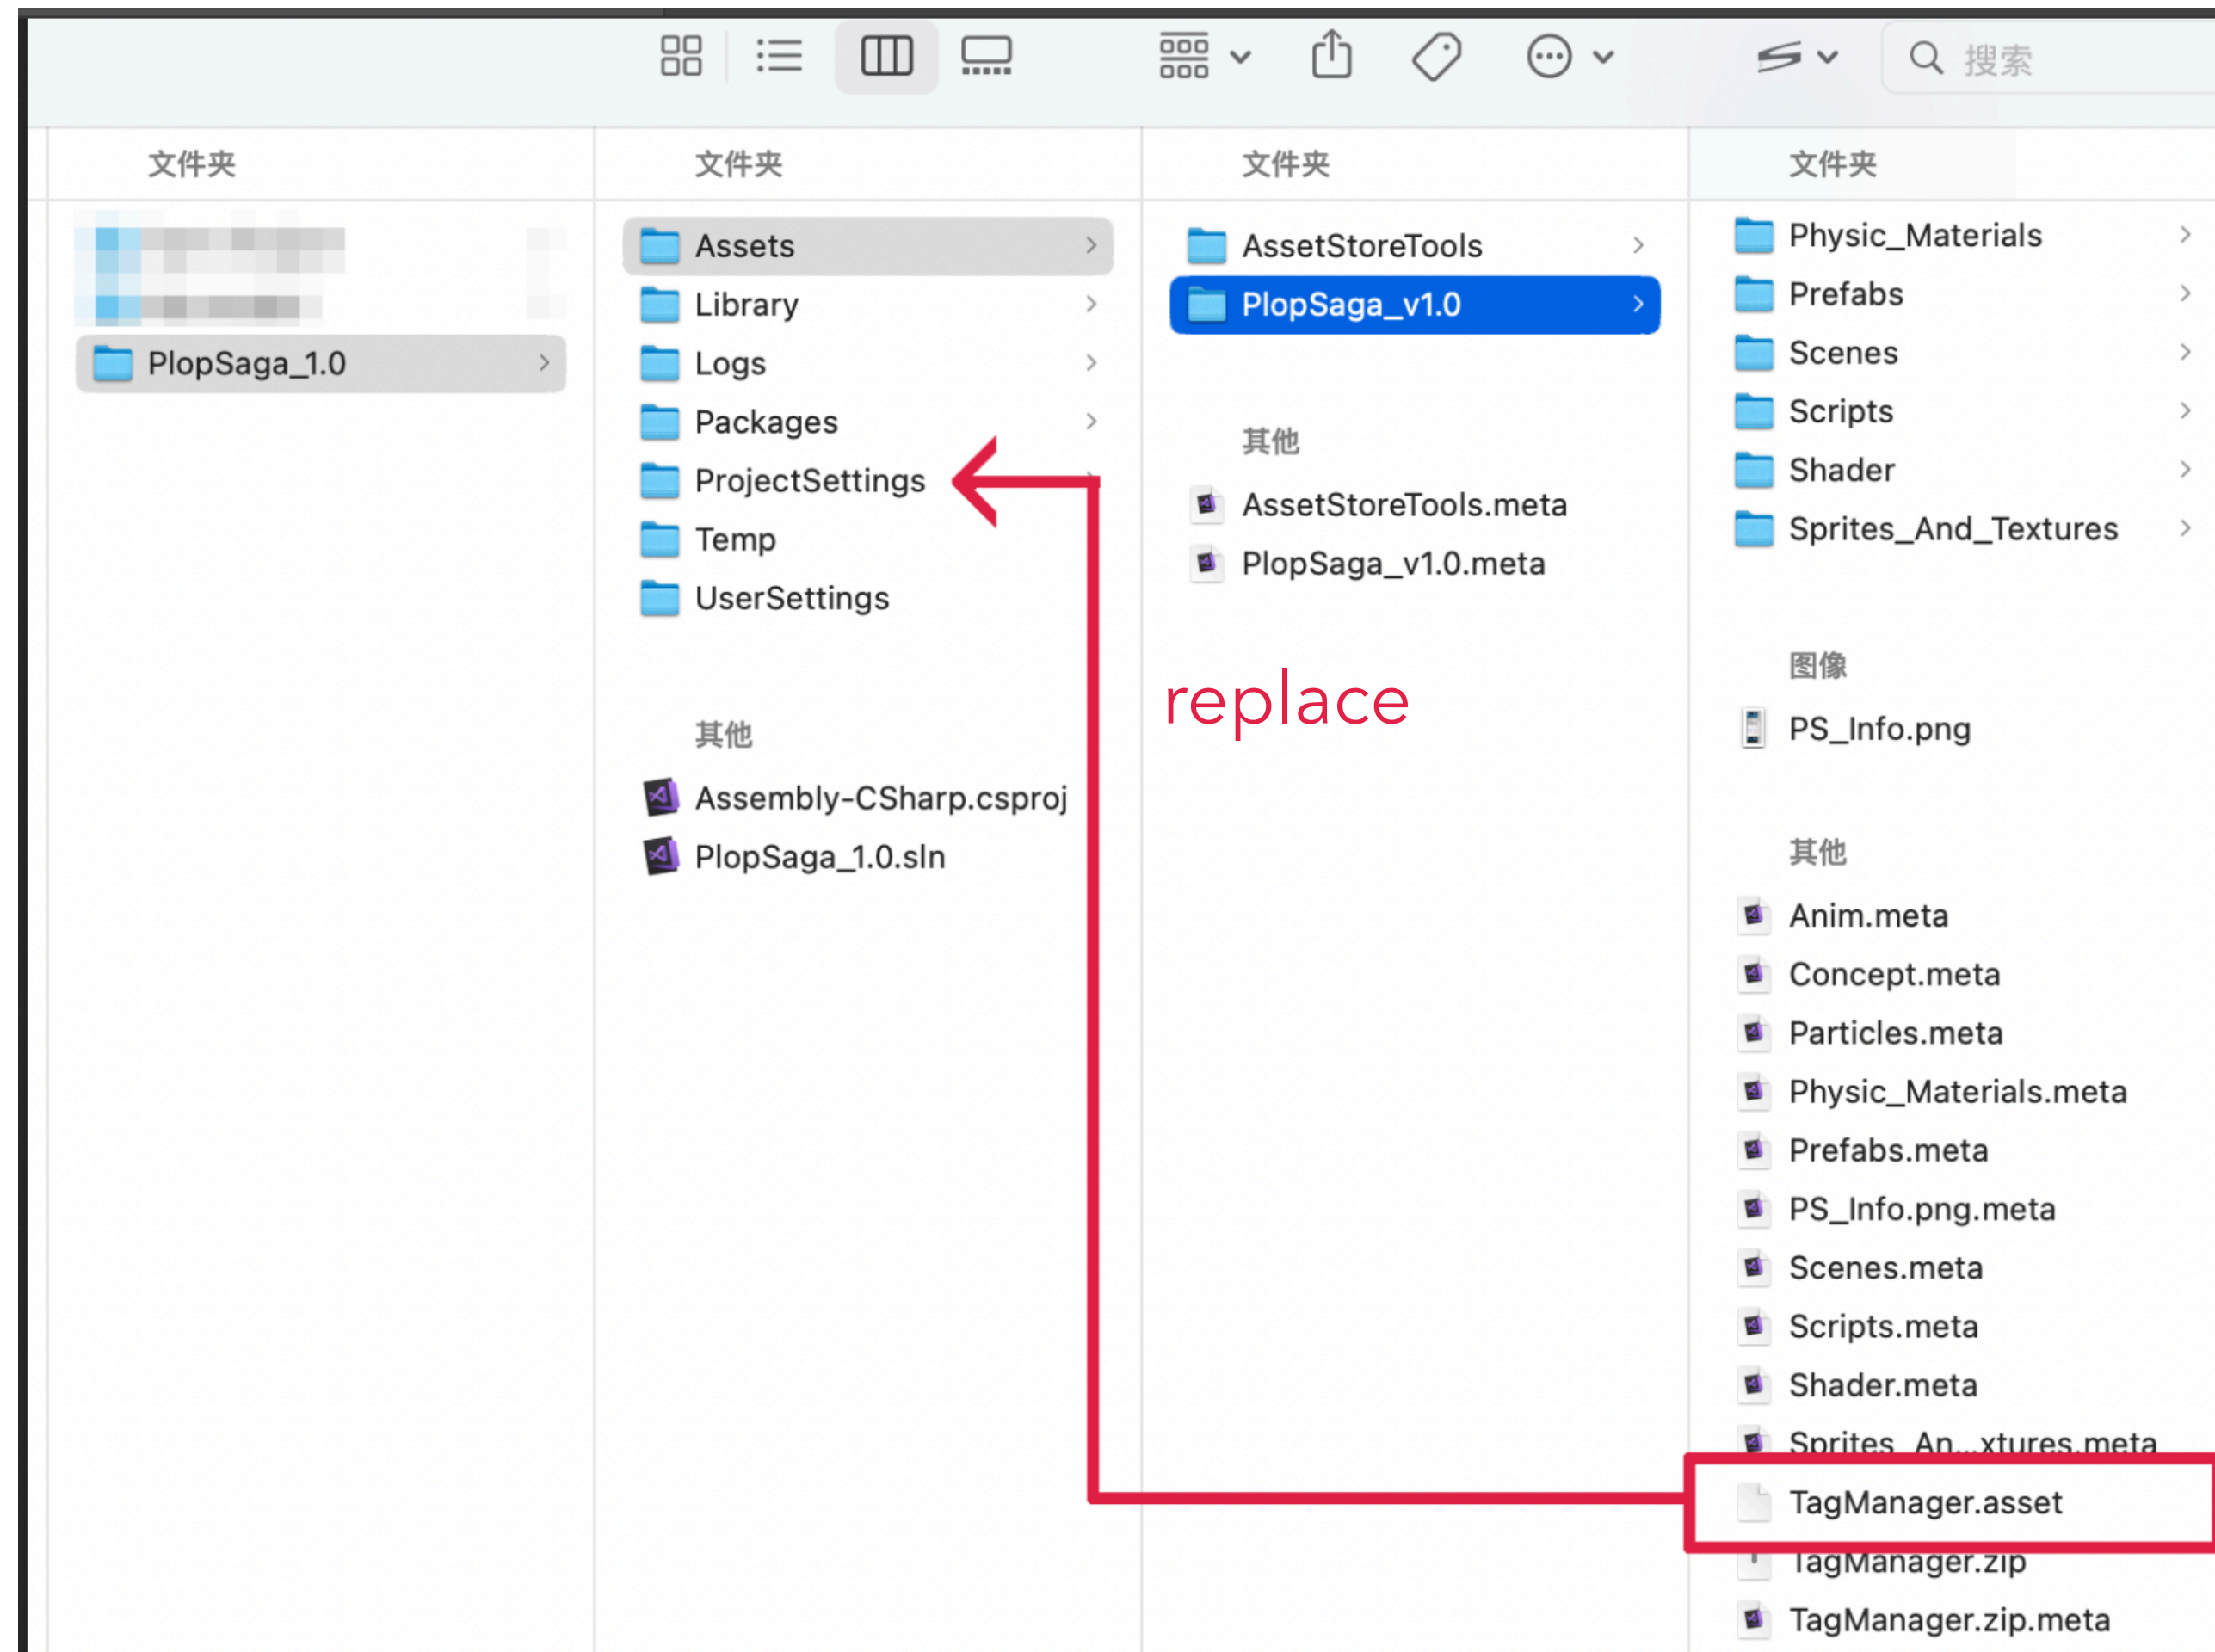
搜索

文件夹

PlopSaga_1.0

文件夹

Assets
Library
Logs
Packages
ProjectSettings
Temp
UserSettings

其他

Assembly-CSharp.csproj
PlopSaga_1.0.sln

文件夹

AssetStoreTools
PlopSaga_v1.0

其他

AssetStoreTools.meta
PlopSaga_v1.0.meta

replace

文件夹

Physic_Materials
Prefabs
Scenes
Scripts
Shader
Sprites_And_Textures

图像

PS_Info.png

其他

Anim.meta
Concept.meta
Particles.meta
Physic_Materials.meta
Prefabs.meta
PS_Info.png.meta
Scenes.meta
Scripts.meta
Shader.meta
Sprites_An...xtures.meta
TagManager.asset
TagManager.zip
TagManager.zip.meta